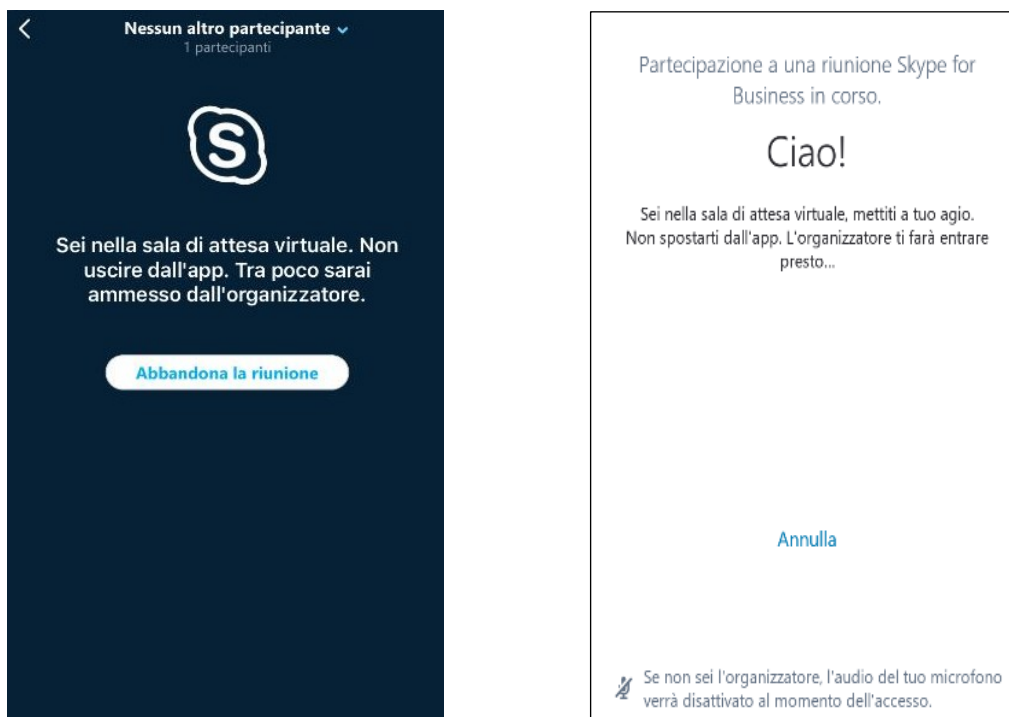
Nessun altro partecipante
1 partecipanti

S

Sei nella sala di attesa virtuale. Non uscire dall'app. Tra poco sarai ammesso dall'organizzatore.

Abbandona la riunione

Partecipazione a una riunione Skype for Business in corso.

Ciao!

Sei nella sala di attesa virtuale, mettiti a tuo agio. Non spostarti dall'app. L'organizzatore ti farà entrare presto...

Annulla

Se non sei l'organizzatore, l'audio del tuo microfono verrà disattivato al momento dell'accesso.